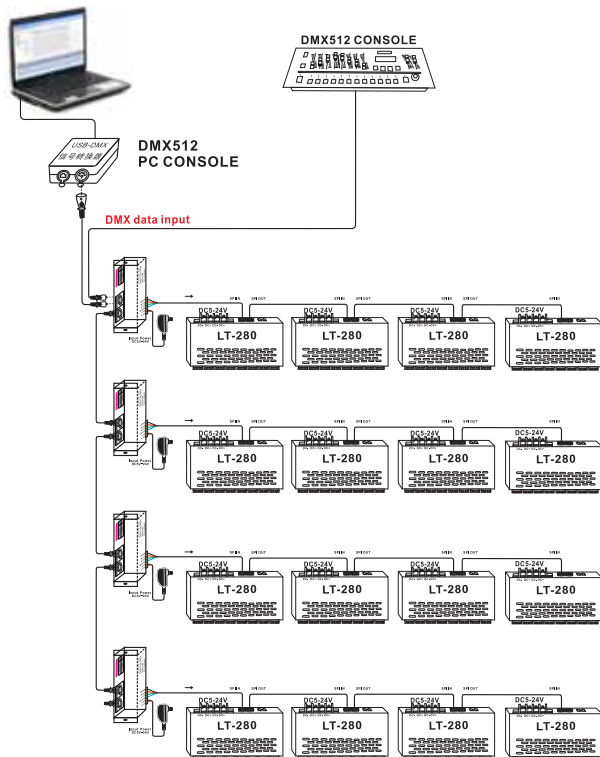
DMX512 CONSOLE

USB-DMX
信号转换器

DMX512
PC CONSOLE

DMX data input

DC5-24V
LT-280
DC5-24V
LT-280
DC5-24V
LT-280
DC5-24V
LT-280

DC5-24V
LT-280
DC5-24V
LT-280
DC5-24V
LT-280
DC5-24V
LT-280

DC5-24V
LT-280
DC5-24V
LT-280
DC5-24V
LT-280
DC5-24V
LT-280

DC5-24V
LT-280
DC5-24V
LT-280
DC5-24V
LT-280
DC5-24V
LT-280